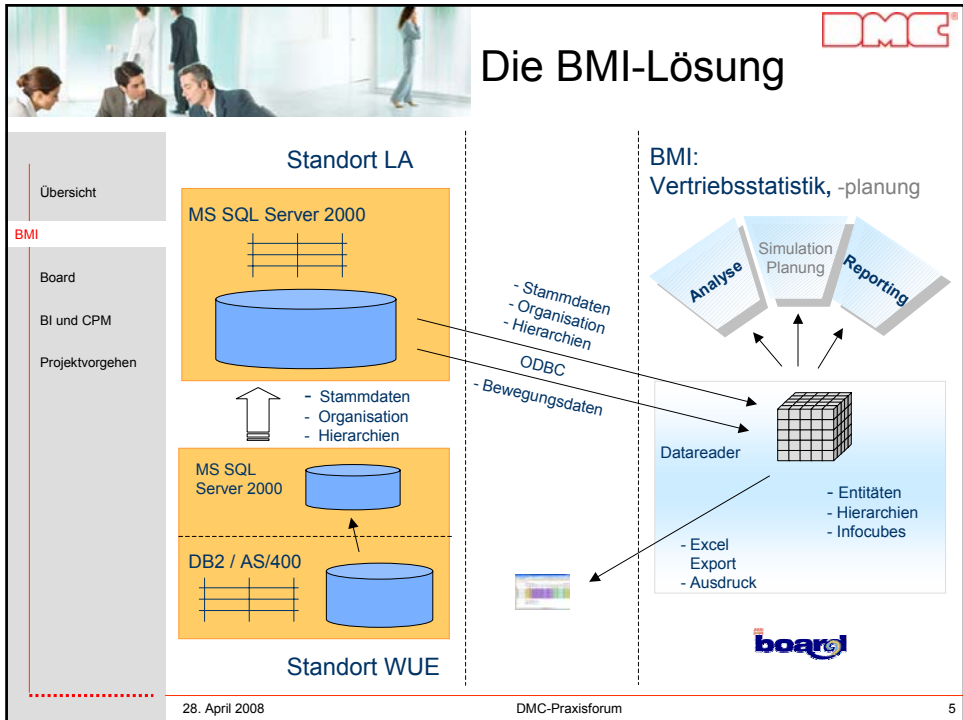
DMC

Die BMI-Lösung

Übersicht

BMI

Board

BI und CPM

Projektvorgehen

Standort LA

MS SQL Server 2000

- Stammdaten
- Organisation
- Hierarchien

MS SQL Server 2000

DB2 / AS/400

Standort WUE

- Stammdaten
- Organisation
- Hierarchien

ODBC

- Bewegungsdaten

BMI:
Vertriebsstatistik, -planung

Analyse

Simulation Planung

Reporting

Datareader

- Entitäten
- Hierarchien
- Infocubes

- Excel
Export
- Ausdruck

board

28. April 2008

DMC-Praxisforum

5